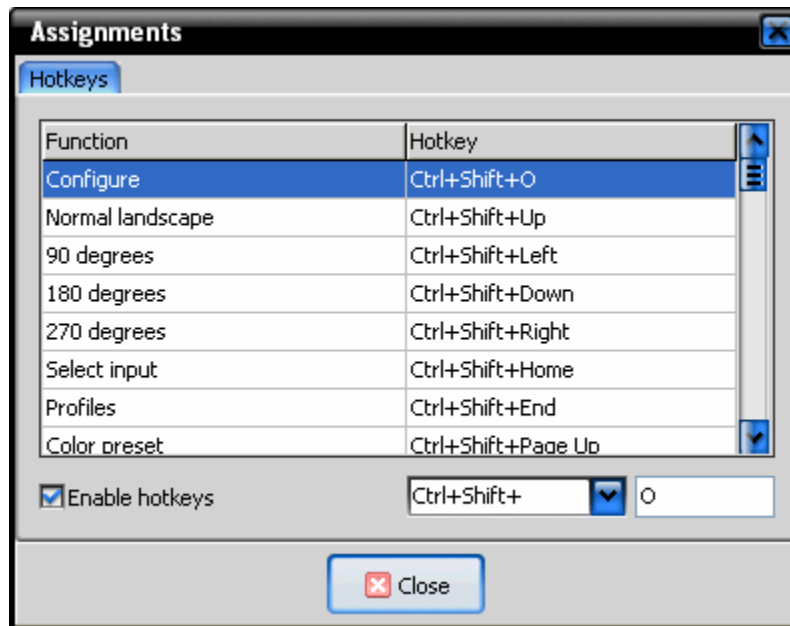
Assignments

Hotkeys

| Function | Hotkey |
|---|---|
| Configure | Ctrl+Shift+O |
| Normal landscape | Ctrl+Shift+Up |
| 90 degrees | Ctrl+Shift+Left |
| 180 degrees | Ctrl+Shift+Down |
| 270 degrees | Ctrl+Shift+Right |
| Select input | Ctrl+Shift+Home |
| Profiles | Ctrl+Shift+End |
| Color preset | Ctrl+Shift+Page Up |

Enable hotkeys

Ctrl+Shift+

O

Close